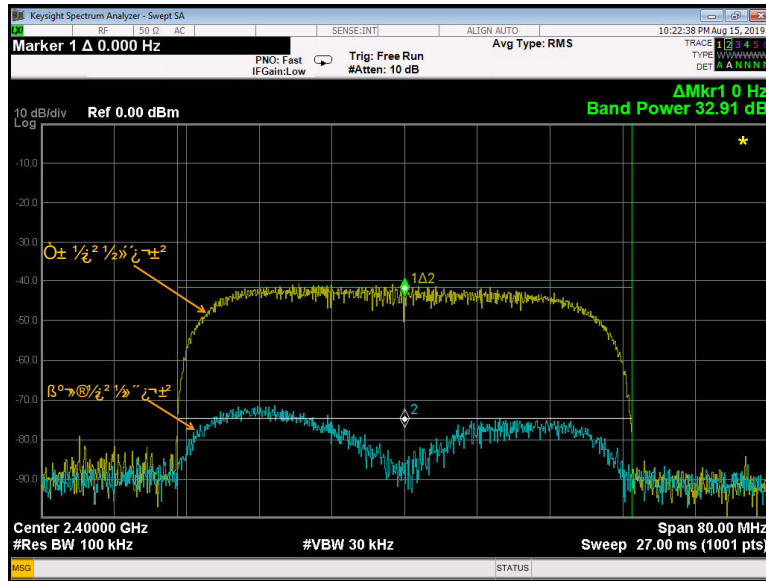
Keysight Spectrum Analyzer - Swept SA
RF 50 Ω AC SENSE:INT ALIGN AUTO 10:22:38 PM Aug 15, 2019
Marker 1 Δ 0.000 Hz
Avg Type: RMS
PNO: Fast
IFGain:Low
Trig: Free Run
#Atten: 10 dB
TRACE 1 2 3 4 5
TYPE WWWWWW
DET A A N N N N
ΔMkr1 0 Hz
Band Power 32.91 dB
10 dB/div Ref 0.00 dBm
Log
-10.0
-20.0
-30.0
-40.0
-50.0
-60.0
-70.0
-80.0
-90.0
Ò± ½¿²½»�´¿¬±²
1Δ2
ß°»®½¿²½»´¿¬±²
2
Center 2.40000 GHz
#Res BW 100 kHz
#VBW 30 kHz
Span 80.00 MHz
Sweep 27.00 ms (1001 pts)
MSG
STATUS